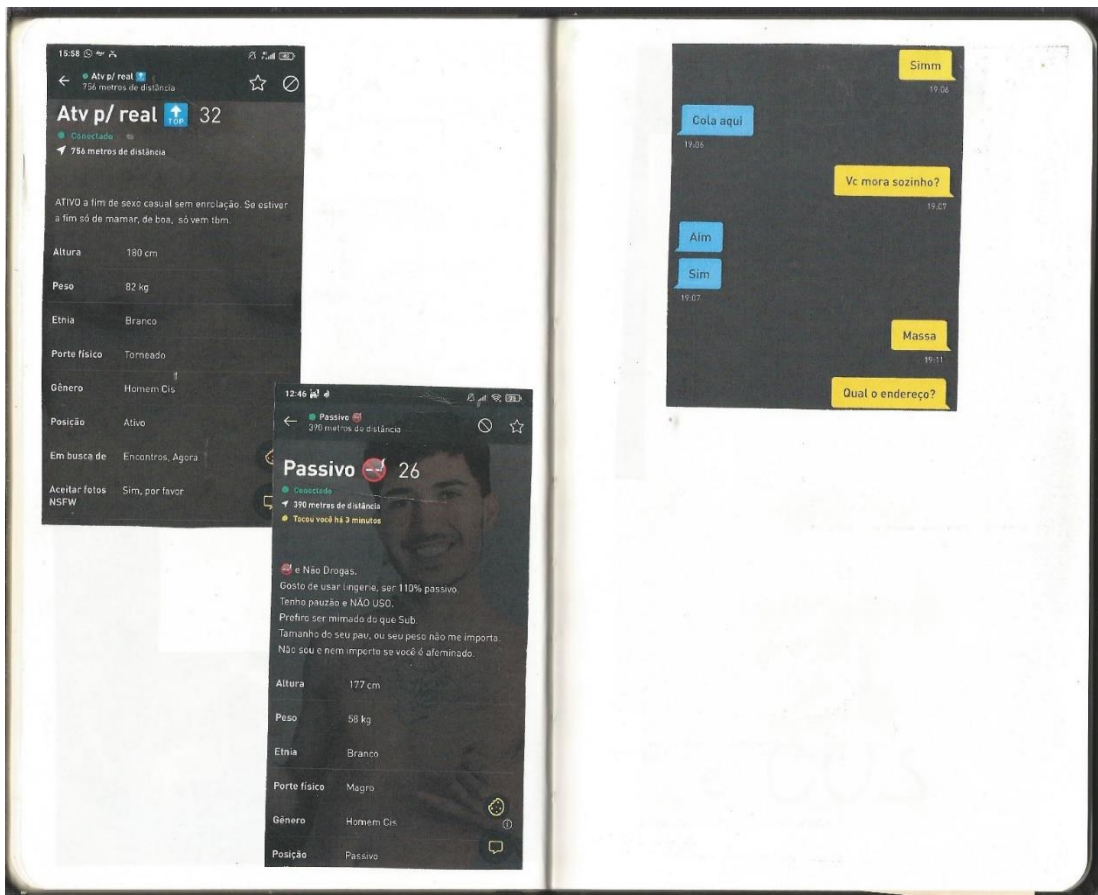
15:58

Atv p/ real
756 metros de distância

Atv p/ real TOP 32
Conectado
756 metros de distância

ATIVO a fim de sexo casual sem enrolação. Se estiver a fim só de mamar, de boa, só vem tbm.

| | |
|---|---|
| Altura | 180 cm |
| Peso | 82 kg |
| Etnia | Branco |
| Porte físico | Torneado |
| Gênero | Homem Cis |
| Posição | Ativo |
| Em busca de | Encontros, Agora |
| Aceitar fotos NSFW | Sim, por favor |

12:46

Passivo
390 metros de distância

Passivo 26
Conectado
390 metros de distância
Tocou você há 3 minutos

e Não Drogas.
Gosto de usar lingerie, ser 110% passivo.
Tenho pauzão e NÃO USO.
Prefiro ser mimado do que Sub.
Tamanho do seu pau, ou seu peso não me importa.
Não sou e nem importo se você é afeminado.

| | |
|---|---|
| Altura | 177 cm |
| Peso | 58 kg |
| Etnia | Branco |
| Porte físico | Magro |
| Gênero | Homem Cis |
| Posição | Passivo |

Simm
19:06
Cola aqui
19:06
Vc mora sozinho?
19:07
Alm
Sim
19:07
Massa
19:11
Qual o endereço?